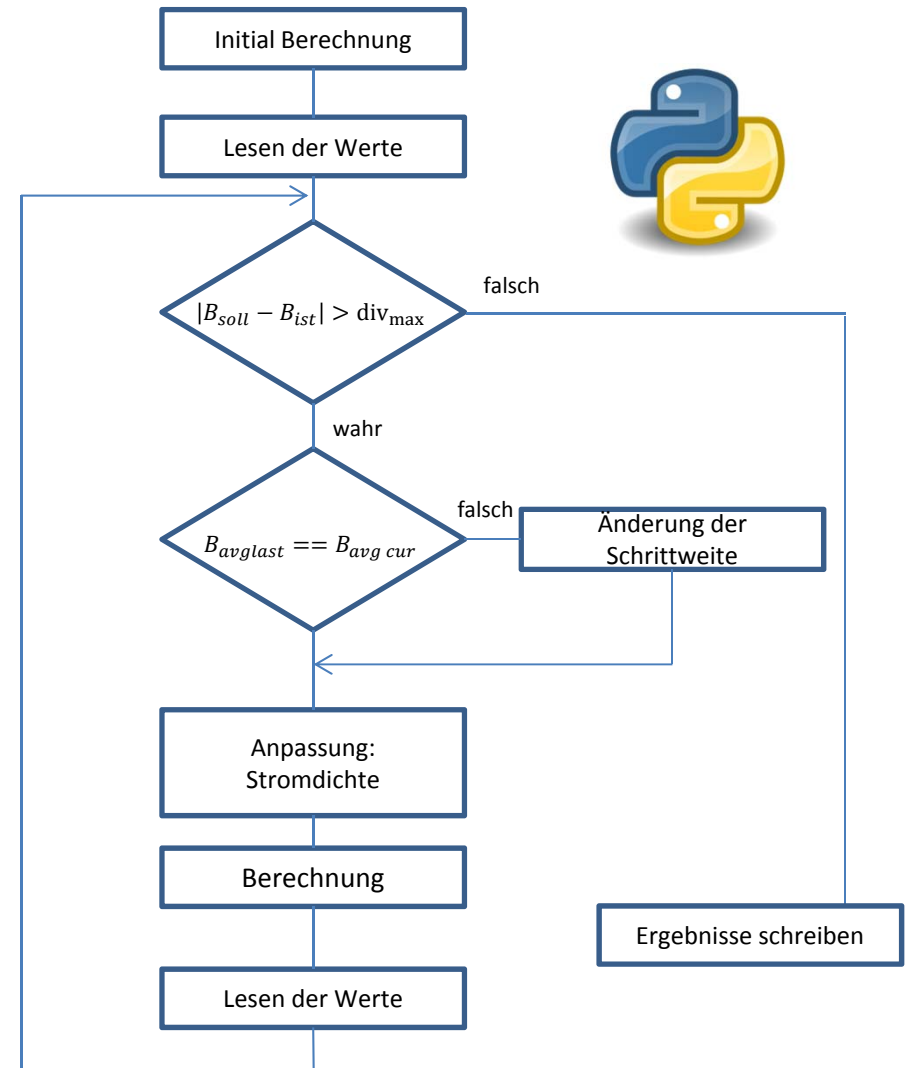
Initial Berechnung

Lesen der Werte

$|B_{soll} - B_{ist}| > \text{div}_{\max}$

falsch

wahr

$B_{avglast} == B_{avg\ cur}$

falsch

Änderung der Schrittweite

Anpassung: Stromdichte

Berechnung

Ergebnisse schreiben

Lesen der Werte